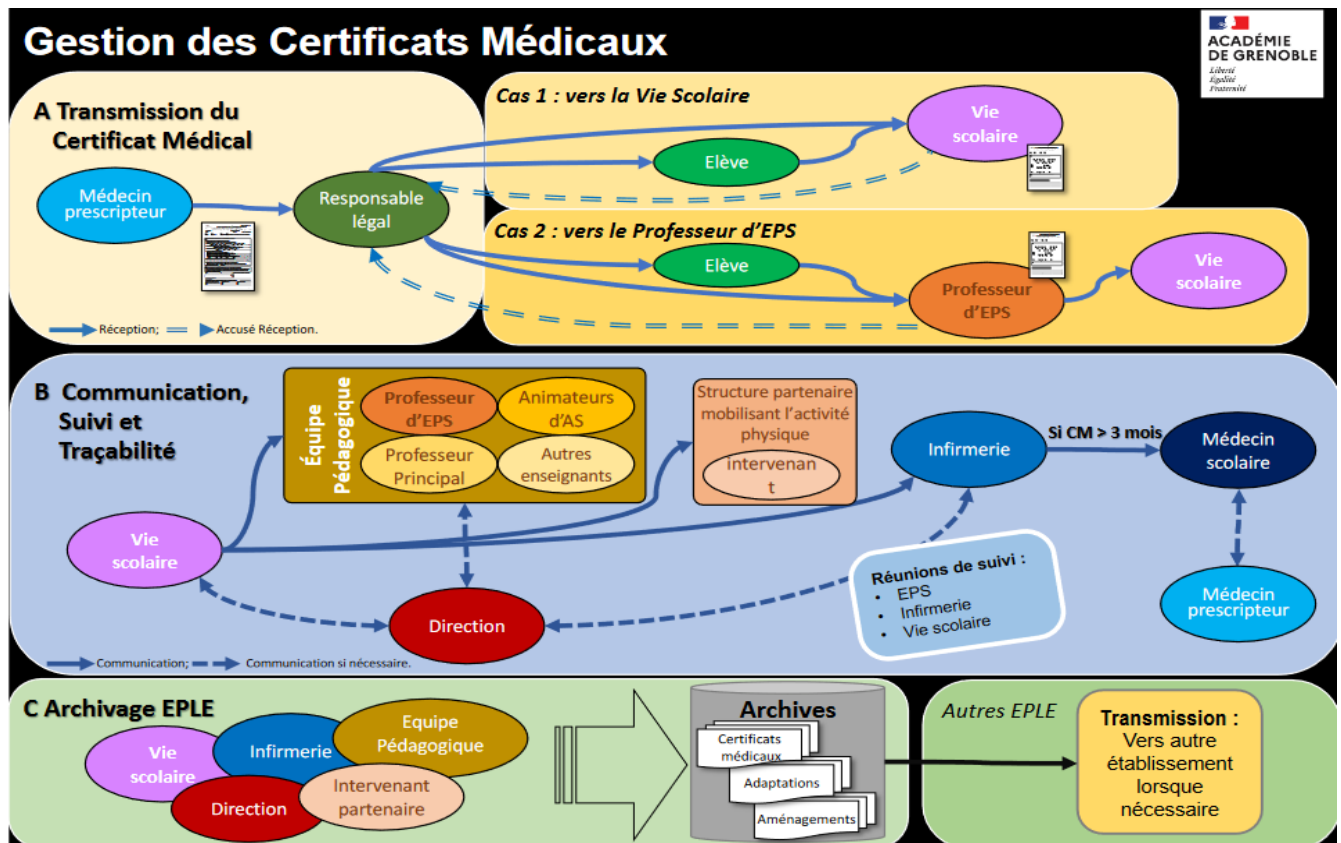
Gestion des Certificats Médicaux

ACADÉMIE DE GRENOBLE
Liberté
Égalité
Fraternité

A Transmission du Certificat Médical

Cas 1 : vers la Vie Scolaire

Médecin prescripteur

Responsable légal

Elève

Vie scolaire

Cas 2 : vers le Professeur d'EPS

Elève

Professeur d'EPS

Vie scolaire

Réception; Accusé Réception.

B Communication, Suivi et Traçabilité

Équipe Pédagogique

Professeur d'EPS

Animateurs d'AS

Professeur Principal

Autres enseignants

Structure partenaire mobilisant l'activité physique

intervenant

Infirmerie

Si CM > 3 mois

Médecin scolaire

Vie scolaire

Direction

Réunions de suivi :
- EPS
- Infirmerie
- Vie scolaire

Médecin prescripteur

Communication; Communication si nécessaire.

C Archivage EPLE

Vie scolaire

Infirmerie

Equipe Pédagogique

Direction

Intervenant partenaire

Archives

Certificats médicaux

Adaptations

Aménagements

Autres EPLE

Transmission :
Vers autre établissement lorsque nécessaire